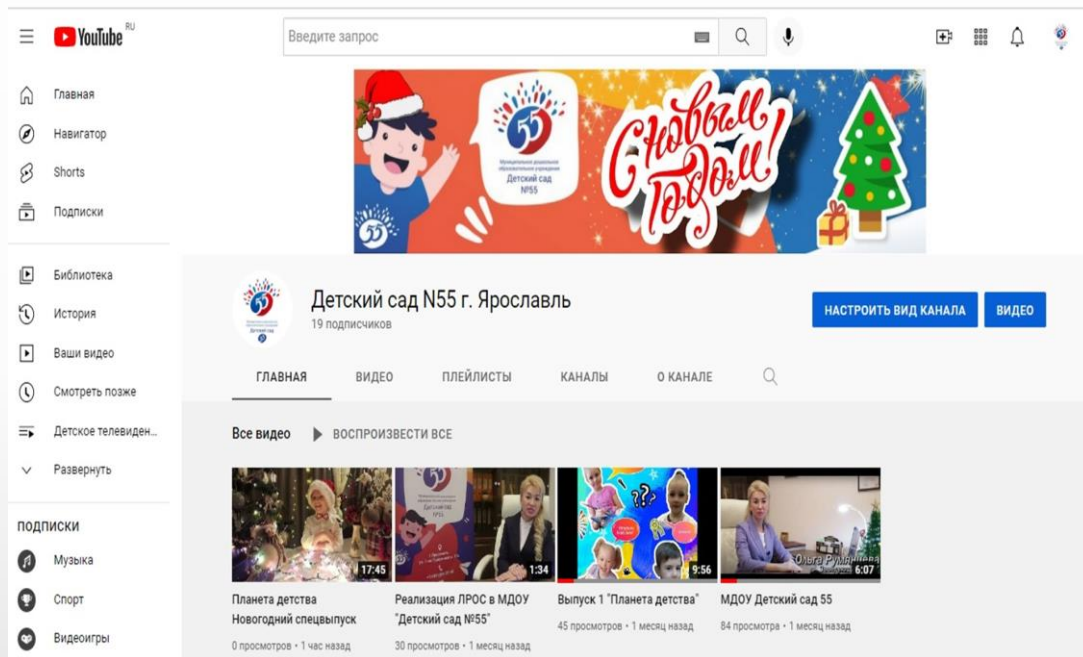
YouTube RU

Введите запрос

Главная
Навигатор
Shorts
Подписки

Библиотека
История
Ваши видео
Смотреть позже
Детское телевиден...
Развернуть

ПОДПИСКИ
Музыка
Спорт
Видеоигры

55
Муниципальное дошкольное образовательное учреждение Детский сад №55

С Новым Годом!

Детский сад N55 г. Ярославль
19 подписчиков

НАСТРОИТЬ ВИД КАНАЛА
ВИДЕО

ГЛАВНАЯ
ВИДЕО
ПЛЕЙЛИСТЫ
КАНАЛЫ
О КАНАЛЕ

Все видео
ВОСПРОИЗВЕСТИ ВСЕ

17:45
Планета детства Новогодний спецвыпуск
0 просмотров • 1 час назад

1:34
Реализация ЛРОС в МДОУ "Детский сад №55"
30 просмотров • 1 месяц назад

9:56
Выпуск 1 "Планета детства"
45 просмотров • 1 месяц назад

Ольга Румянцева
6:07
МДОУ Детский сад 55
84 просмотра • 1 месяц назад